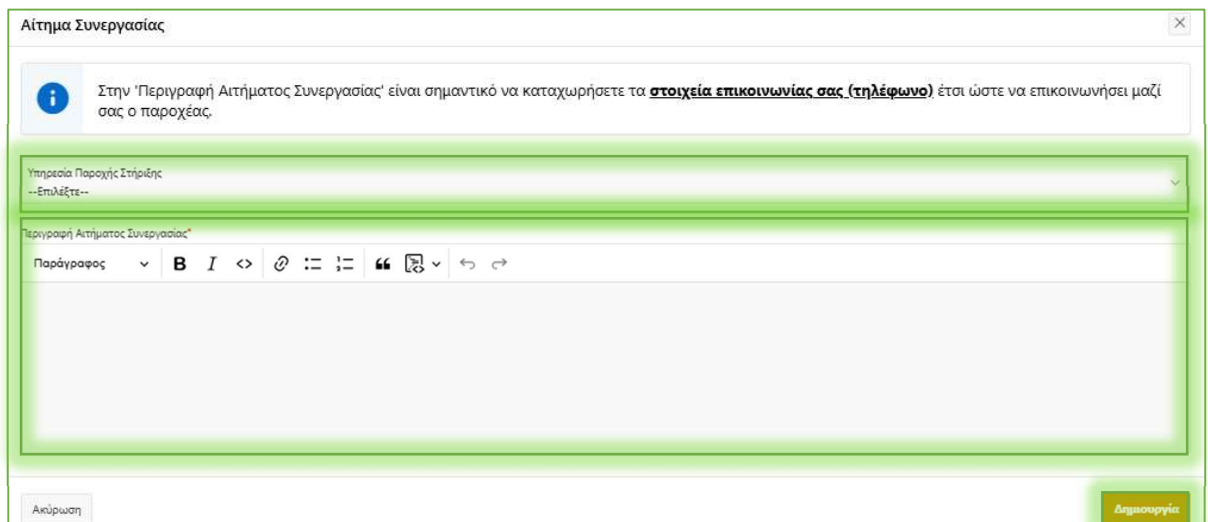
Αίτημα Συνεργασίας

×

Στην 'Περιγραφή Αιτήματος Συνεργασίας' είναι σημαντικό να καταχωρήσετε τα **στοιχεία επικοινωνίας σας (τηλέφωνο)** έτσι ώστε να επικοινωνήσει μαζί σας ο παροχέας.

Υπηρεσία Παροχής Στήριξης
--Επιλέξτε--

Περιγραφή Αιτήματος Συνεργασίας*

Παράγραφος B I

Ακύρωση

Δημιουργία